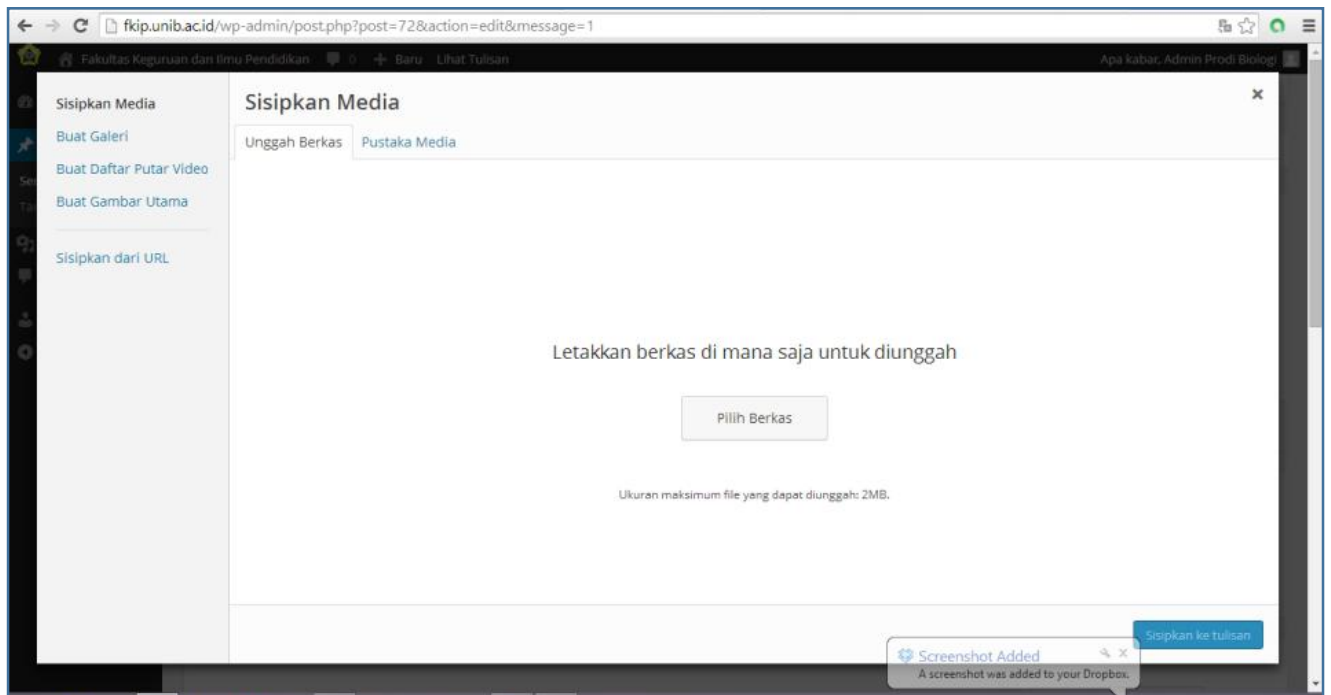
fkip.unib.ac.id/wp-admin/post.php?post=72&action=edit&message=1

Fakultas Keguruan dan Ilmu Pendidikan 0 + Baru Lihat Tulisan

Apa kabar, Admin Prodi Biologi

Sisipkan Media
Buat Galeri
Buat Daftar Putar Video
Buat Gambar Utama

Sisipkan dari URL

Sisipkan Media

×

Unggah Berkas
Pustaka Media

Letakkan berkas di mana saja untuk diunggah

Pilih Berkas

Ukuran maksimum file yang dapat diunggah: 2MB.

Sisipkan ke tulisan

Screenshot Added
A screenshot was added to your Dropbox.